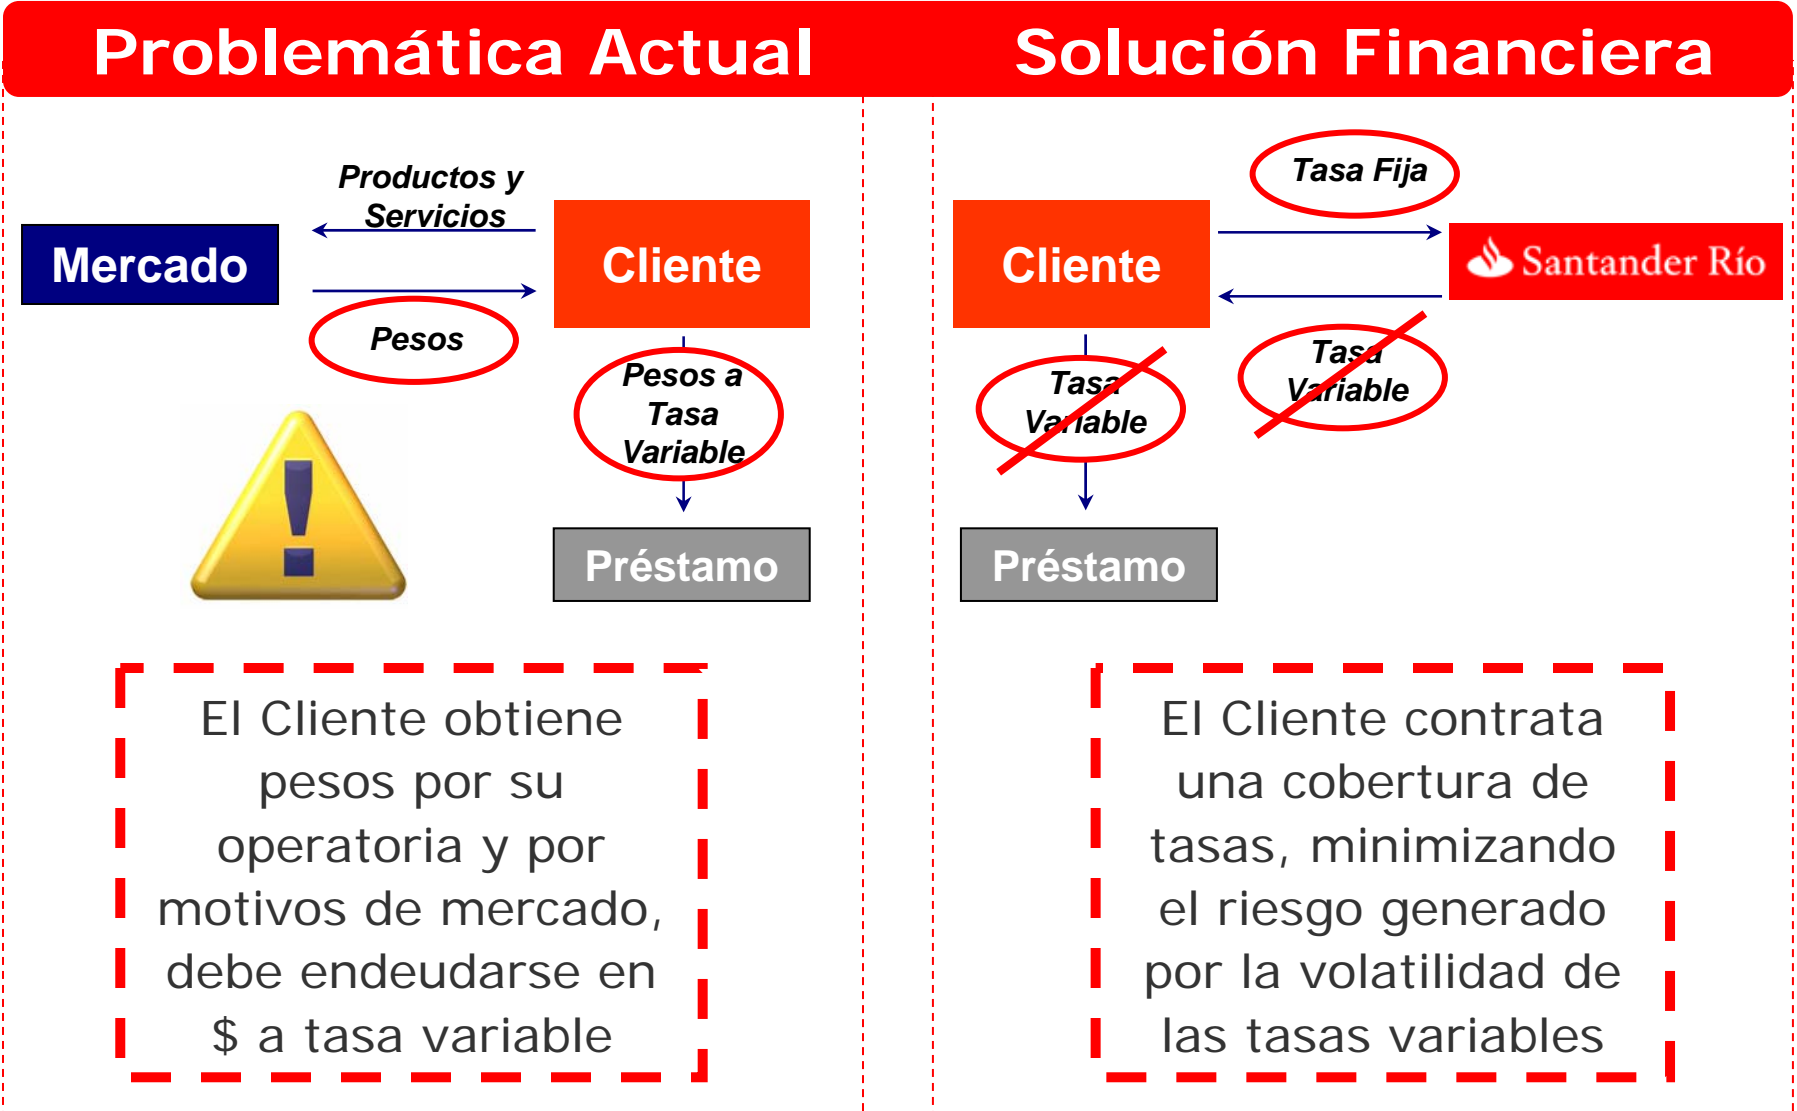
Problemática Actual

Productos y Servicios

Mercado

Cliente

Pesos

Pesos a Tasa Variable

Préstamo

El Cliente obtiene pesos por su operatoria y por motivos de mercado, debe endeudarse en $ a tasa variable

Solución Financiera

Tasa Fija

Cliente

Santander Río

Tasa Variable

Tasa Variable

Préstamo

El Cliente contrata una cobertura de tasas, minimizando el riesgo generado por la volatilidad de las tasas variables